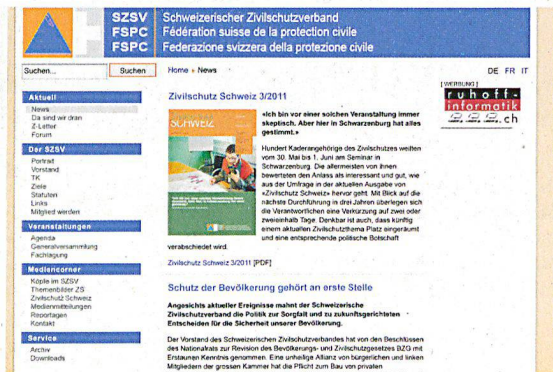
SZSV Schweizerischer Zivilschutzverband
FSPC Fédération suisse de la protection civile
FSPC Federazione svizzera della protezione civile

Suchen... Suchen

Home » News

DE FR IT

Aktuell
News
Da sind wir dran
Z-Letter
Forum

Der SZSV
Portrait
Vorstand
TK
Ziele
Statuten
Links
Mitglied werden

Veranstaltungen
Agenda
Generalversammlung
Fachtagung

Mediencorner
Köpfe im SZSV
Themenbilder ZS
Zivilschutz Schweiz
Medienmitteilungen
Reportagen
Kontakt

Service
Archiv
Downloads

Zivilschutz Schweiz 3/2011

Schweiz

«Ich bin vor einer solchen Veranstaltung immer skeptisch. Aber hier in Schwarzenburg hat alles gestimmt.»

Hundert Kaderangehörige des Zivilschutzes weilten vom 30. Mai bis 1. Juni am Seminar in Schwarzenburg. Die allermeisten von ihnen bewerteten den Anlass als interessant und gut, wie aus der Umfrage in der aktuellen Ausgabe von «Zivilschutz Schweiz» hervor geht. Mit Blick auf die nächste Durchführung in drei Jahren überlegen sich die Verantwortlichen eine Verkürzung auf zwei oder zweieinhalb Tage. Denkbar ist auch, dass künftig einem aktuellen Zivilschutzthema Platz eingeräumt und eine entsprechende politische Botschaft verabschiedet wird.

Zivilschutz Schweiz 3/2011 [PDF]

[WERBUNG]
ruhoff-informatik
.ch

Schutz der Bevölkerung gehört an erste Stelle

Angesichts aktueller Ereignisse mahnt der Schweizerische Zivilschutzverband die Politik zur Sorgfalt und zu zukunftsgerichteten Entscheiden für die Sicherheit unserer Bevölkerung.

Der Vorstand des Schweizerischen Zivilschutzverbandes hat von den Beschlüssen des Nationalrats zur Revision des Bevölkerungs- und Zivilschutzgesetzes BZG mit Erstaunen Kenntnis genommen. Eine unheilige Allianz von bürgerlichen und linken Mitgliedern der grossen Kammer hat die Pflicht zum Bau von privaten